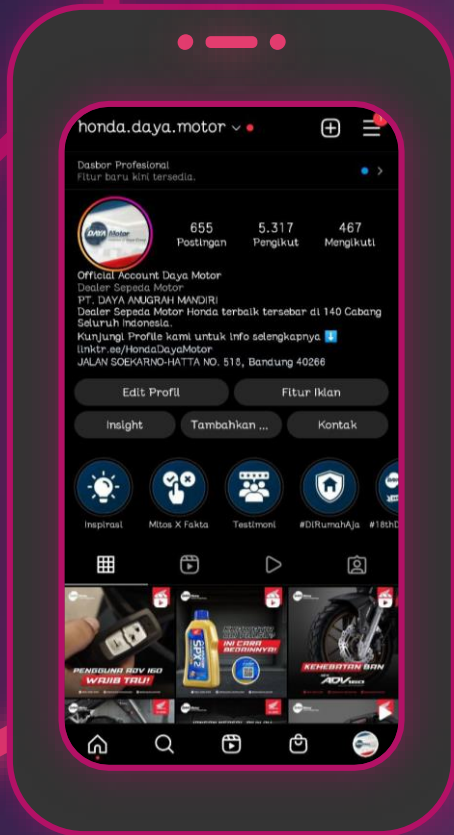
honda.daya.motor

Dasbor Profesional
Fitur baru kini tersedia.

655 Postingan
5.317 Pengikut
467 Mengikuti

Official Account Daya Motor
Dealer Sepeda Motor
PT. DAYA ANUGRAH MANDIRI
Dealer Sepeda Motor Honda terbaik tersebar di 140 Cabang Seluruh Indonesia.
Kunjungi Profile kami untuk info selengkapnya ⬇️
linktr.ee/HondaDayaMotor
JALAN SOEKARNO-HATTA NO. 518, Bandung 40266

Edit Profil
Fitur Iklan
Insight
Tambahkan ...
Kontak

Inspirasi
Mitos X Fakta
Testimoni
#DiRumahAja
#18thD

PENGGUNA ADV 160 WAJIB TAU!
INI CARA BEDAINNYA!
KEHEBATAN BAN ADV